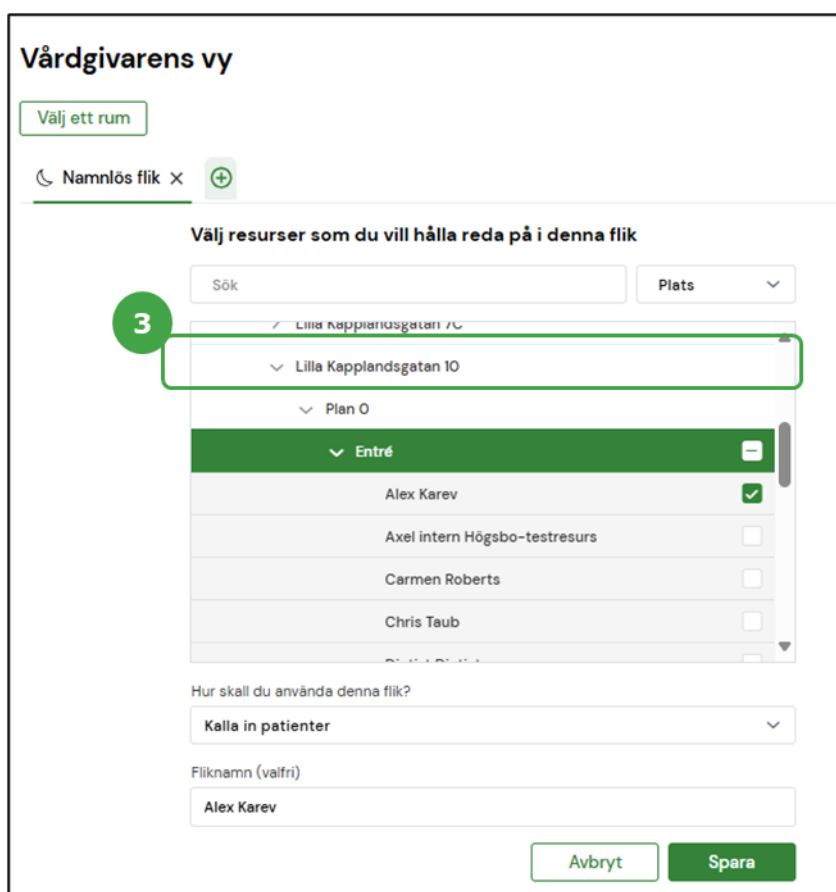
Vårdgivarens vy

Välj ett rum

Namnlös flik ×

Välj resurser som du vill hålla reda på i denna flik

Sök

Plats

3

Lilla Kapplandsgatan 7C

Lilla Kapplandsgatan 10

Plan 0

Entré

Alex Karev

Axel intern Högsbo-testresurs

Carmen Roberts

Chris Taub

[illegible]

Hur skall du använda denna flik?

Kalla in patienter

Fliknamn (valfri)

Alex Karev

Avbryt

Spara